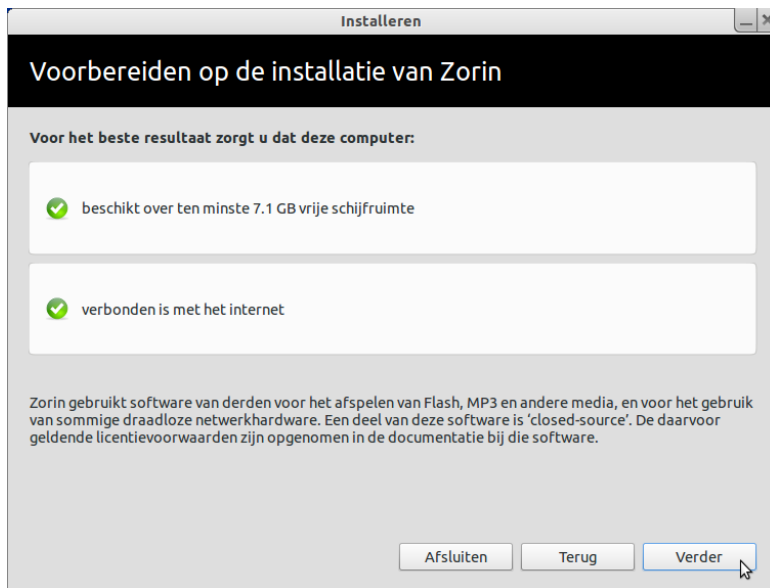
Installeren

Voorbereiden op de installatie van Zorin

Voor het beste resultaat zorgt u dat deze computer:

beschikt over ten minste 7.1 GB vrije schijfruimte

verbonden is met het internet

Zorin gebruikt software van derden voor het afspelen van Flash, MP3 en andere media, en voor het gebruik van sommige draadloze netwerkhardware. Een deel van deze software is 'closed-source'. De daarvoor geldende licentievoorwaarden zijn opgenomen in de documentatie bij die software.

Afsluiten
Terug
Verder